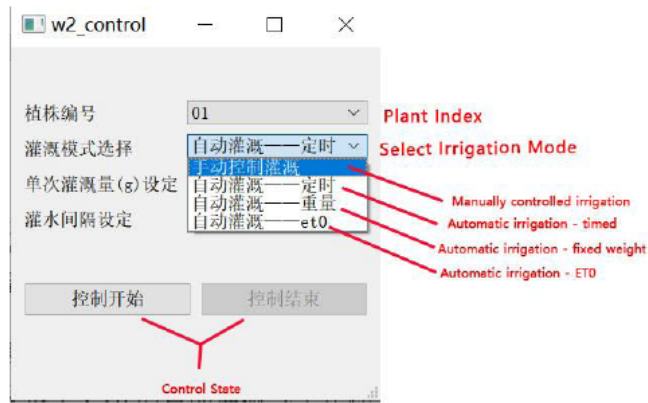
w2_control

植株编号 01
Plant Index

灌溉模式选择 自动灌溉——定时
Select Irrigation Mode

单次灌溉量(g)设定
灌水间隔设定

手动控制灌溉
自动灌溉——定时
自动灌溉——重量
自动灌溉——et0

Manually controlled irrigation
Automatic irrigation - timed
Automatic irrigation - fixed weight
Automatic irrigation - ET0

控制开始 控制结束

Control State